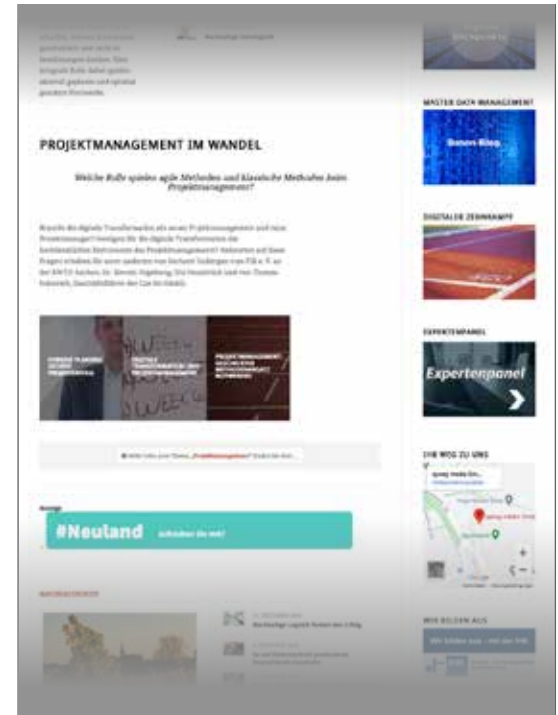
PROJEKTMANAGEMENT IM WANDEL

Welche Rolle spielen agile Methoden und klassische Methoden beim Projektmanagement?

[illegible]

MASTER DATA MANAGEMENT

DIGITALER ZEHNKAMPF

EXPERTENPANEL

Expertenpanel

IHR WEG ZU UNS

#Neuland

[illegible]

WIR BILDEN AUS